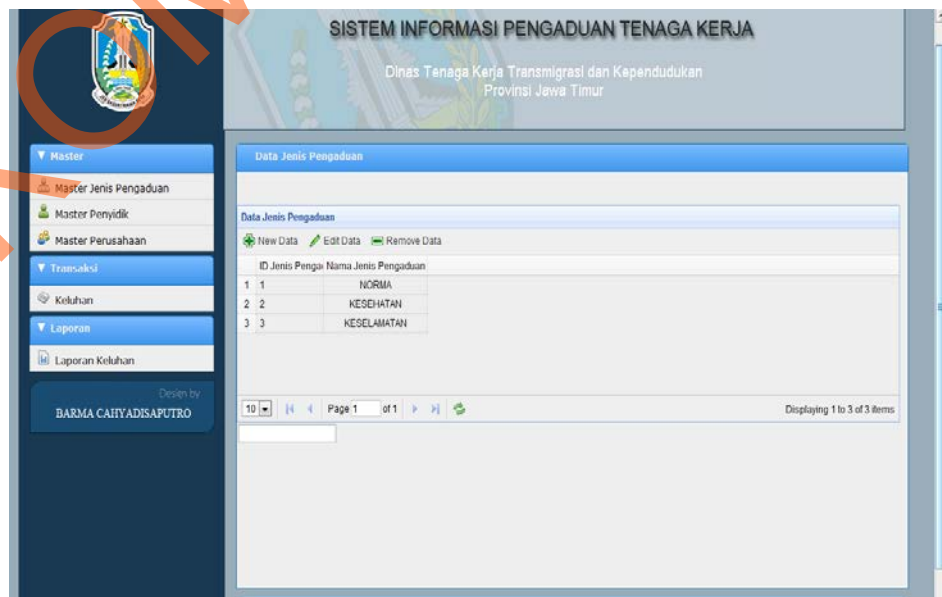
SISTEM INFORMASI PENGADUAN TENAGA KERJA

Dinas Tenaga Kerja Transmigrasi dan Kependudukan
Provinsi Jawa Timur

Master

Master Jenis Pengaduan

Master Penyidik

Master Perusahaan

Transaksi

Keluhan

Laporan

Laporan Keluhan

Desain by
BARMA CAHYADISAPUTRO

Data Jenis Pengaduan

Data Jenis Pengaduan

New Data Edit Data Remove Data

| | ID Jenis Pengai | Nama Jenis Pengaduan |
|---|---|---|
| 1 | 1 | NORMA |
| 2 | 2 | KESEHATAN |
| 3 | 3 | KESELAMATAN |

10 Page 1 of 1

Displaying 1 to 3 of 3 items